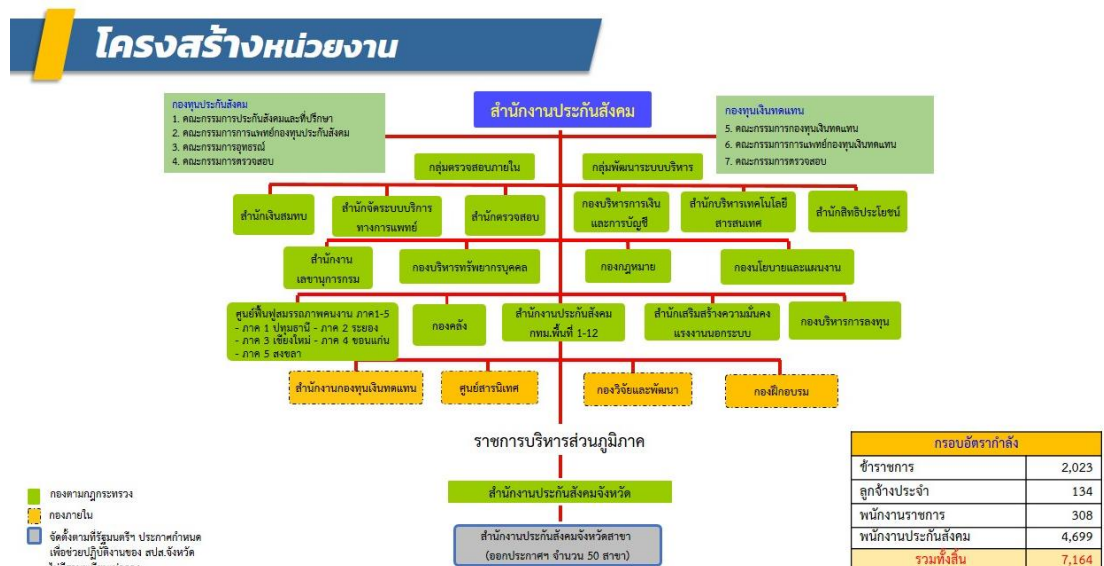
โครงสร้างหน่วยงาน

กองทุนประกันสังคม
1. คณะกรรมการประกันสังคมและที่ปรึกษา
2. คณะกรรมการการแพทย์กองทุนประกันสังคม
3. คณะกรรมการอุทธรณ์
4. คณะกรรมการตรวจสอบ

สำนักงานประกันสังคม

กองทุนเงินทดแทน
5. คณะกรรมการกองทุนเงินทดแทน
6. คณะกรรมการการแพทย์กองทุนเงินทดแทน
7. คณะกรรมการตรวจสอบ

กลุ่มตรวจสอบภายใน

กลุ่มพัฒนาระบบบริหาร

สำนักเงินสมทบ

สำนักจัดระบบบริการทางการแพทย์

สำนักตรวจสอบ

กองบริหารการเงินและการบัญชี

สำนักบริหารเทคโนโลยีสารสนเทศ

สำนักสิทธิประโยชน์

สำนักงานเลขานุการกรม

กองบริหารทรัพยากรบุคคล

กองกฎหมาย

กองนโยบายและแผนงาน

ศูนย์ฟื้นฟูสมรรถภาพคนงาน ภาค1-5
- ภาค 1 ปทุมธานี - ภาค 2 ระยอง
- ภาค 3 เชียงใหม่ - ภาค 4 ขอนแก่น
- ภาค 5 สงขลา

กองคลัง

สำนักงานประกันสังคม กทม.พื้นที่ 1-12

สำนักเสริมสร้างความมั่นคงแรงงานนอกระบบ

กองบริหารการลงทุน

สำนักงานกองทุนเงินทดแทน

ศูนย์สารนิเทศ

กองวิจัยและพัฒนา

กองฝึกอบรม

ราชการบริหารส่วนภูมิภาค

สำนักงานประกันสังคมจังหวัด

สำนักงานประกันสังคมจังหวัดสาขา
(ออกประกาศฯ จำนวน 50 สาขา)

กองตามกฎกระทรวง

กองภายใน

จัดตั้งตามที่รัฐมนตรีฯ ประกาศกำหนด เพื่อช่วยปฏิบัติงานของ สปส.จังหวัด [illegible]

| กรอบอัตรากำลัง | |
|---|---|
| ข้าราชการ | 2,023 |
| ลูกจ้างประจำ | 134 |
| พนักงานราชการ | 308 |
| พนักงานประกันสังคม | 4,699 |
| รวมทั้งสิ้น | 7,164 |